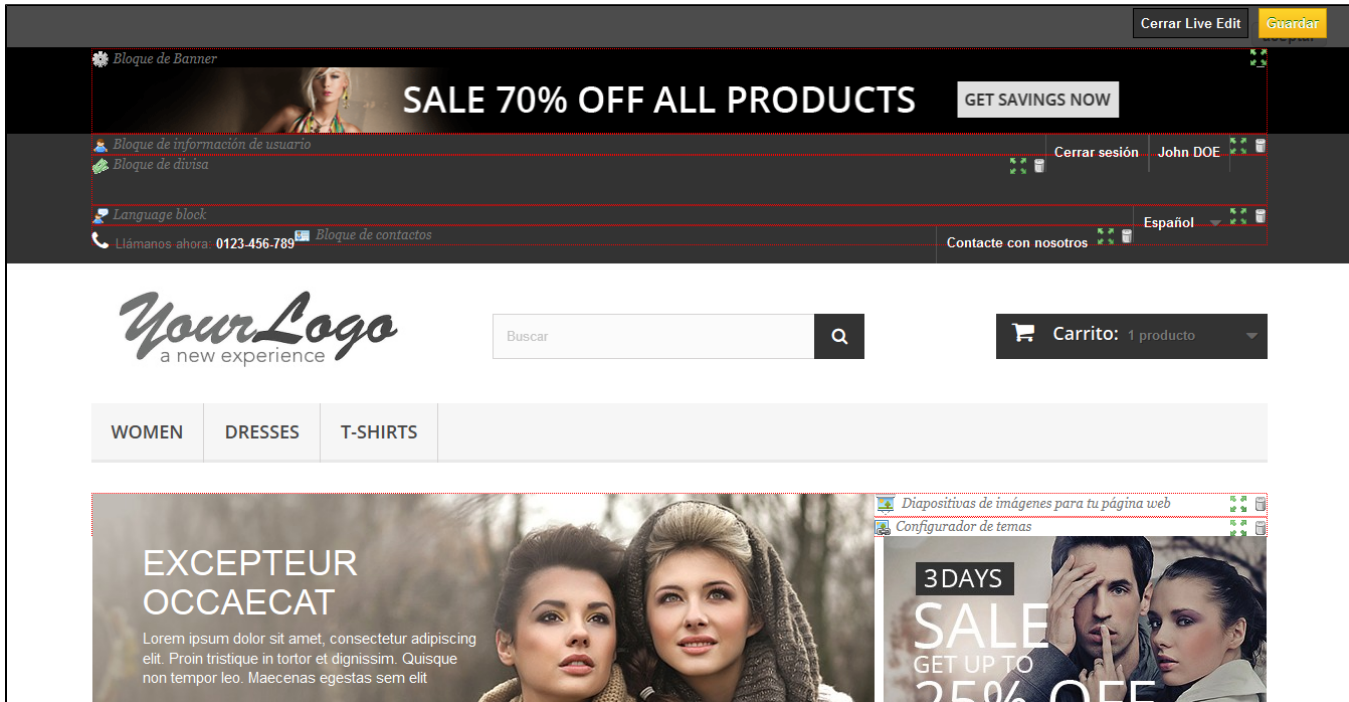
Cerrar Live Edit Guardar

Bloque de Banner

SALE 70% OFF ALL PRODUCTS GET SAVINGS NOW

Bloque de información de usuario

Cerrar sesión John DOE

Bloque de divisa

Language block

Español

Llámanos ahora: 0123-456-789 Bloque de contactos

Contacte con nosotros

YourLogo a new experience

Buscar

Carrito: 1 producto

WOMEN DRESSES T-SHIRTS

Diapositivas de imágenes para tu página web

Configurador de temas

EXCEPTEUR OCCAECAT

Lorem ipsum dolor sit amet, consectetur adipiscing elit. Proin tristique in tortor et dignissim. Quisque non tempor leo. Maecenas egestas sem elit

3 DAYS SALE GET UP TO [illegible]